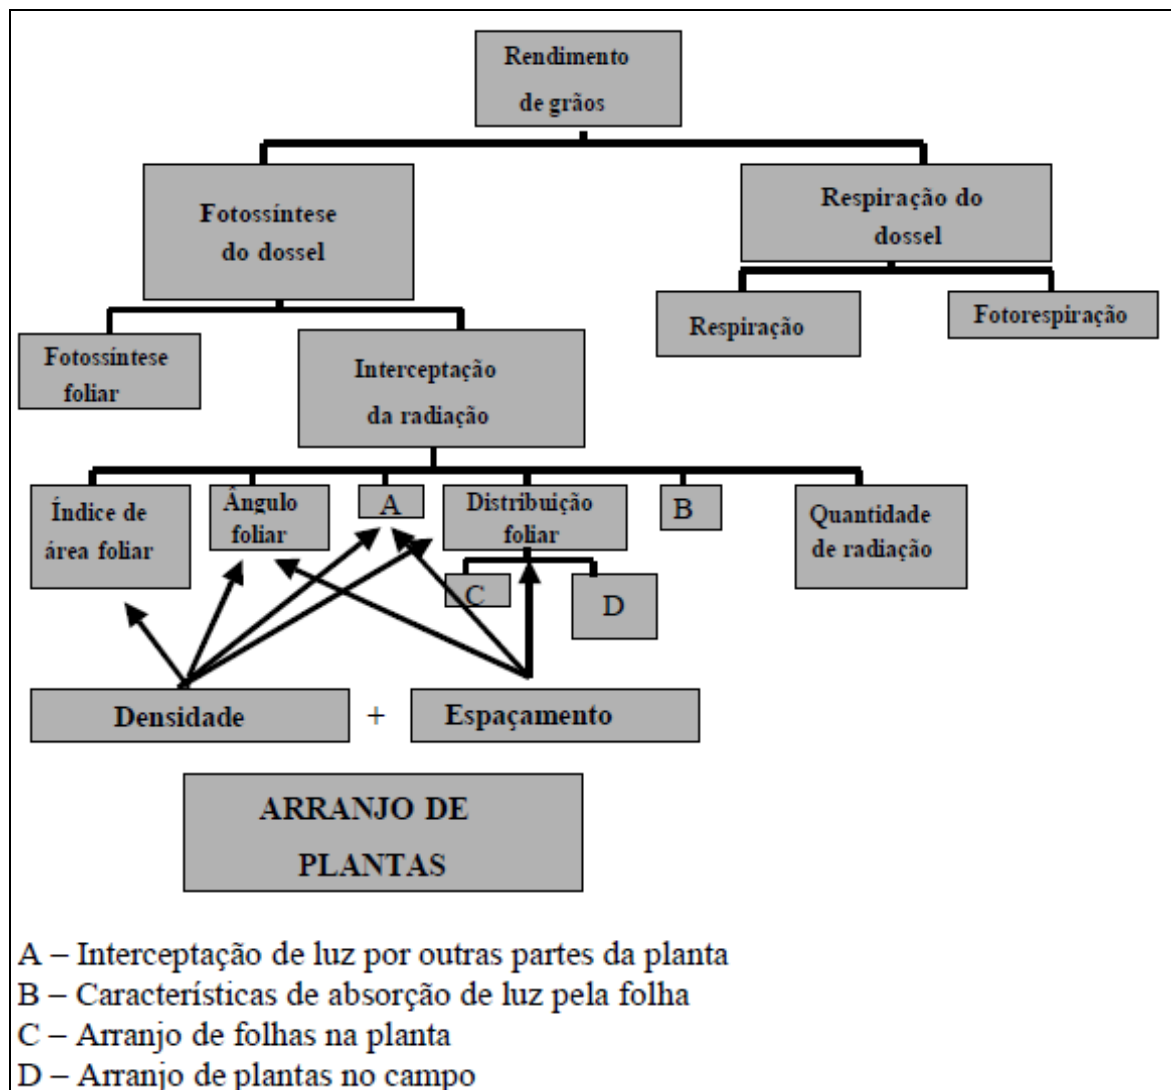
Rendimento de grãos

Fotossíntese do dossel

Respiração do dossel

Respiração

Fotorespiração

Fotossíntese foliar

Interceptação da radiação

Índice de área foliar

Ângulo foliar

A

Distribuição foliar

B

Quantidade de radiação

C

D

Densidade

+

Espaçamento

ARRANJO DE PLANTAS

A – Interceptação de luz por outras partes da planta
B – Características de absorção de luz pela folha
C – Arranjo de folhas na planta
D – Arranjo de plantas no campo